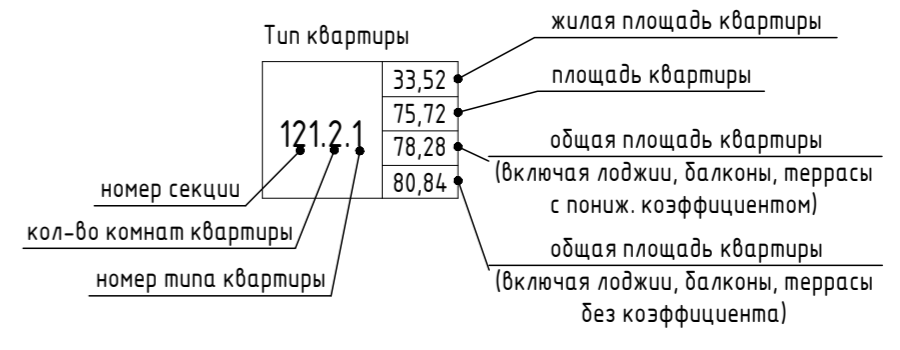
Тип квартиры

жилая площадь квартиры

площадь квартиры

121.2.1

33,52
75,72
78,28
80,84

общая площадь квартиры (включая лоджии, балконы, террасы с пониж. коэффициентом)

общая площадь квартиры (включая лоджии, балконы, террасы без коэффициента)

номер секции

кол-во комнат квартиры

номер типа квартиры